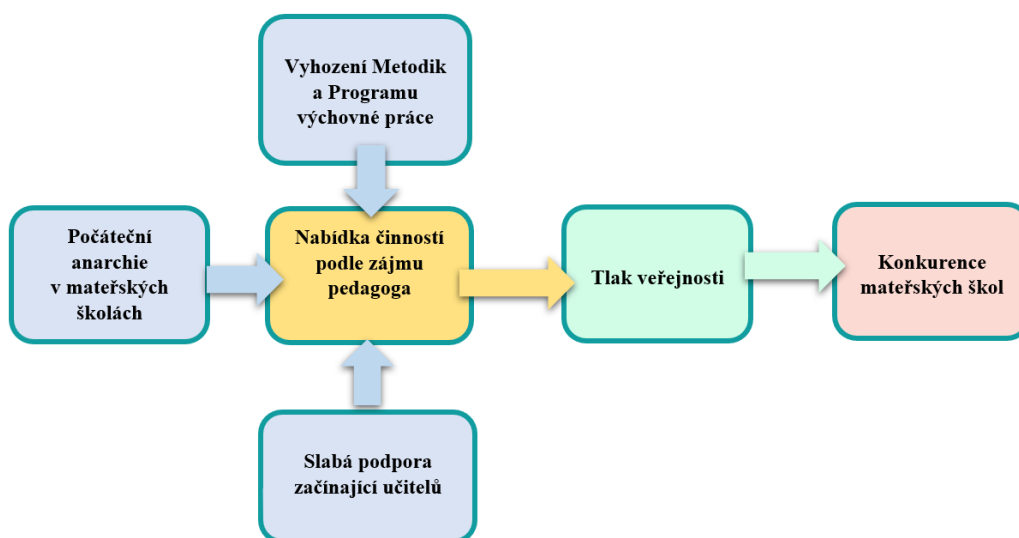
Vyhození Metodik a Programu výchovné práce

Počáteční anarchie v mateřských školách

Nabídka činností podle zájmu pedagoga

Tlak veřejnosti

Konkurence mateřských škol

Slabá podpora začínající učitelů